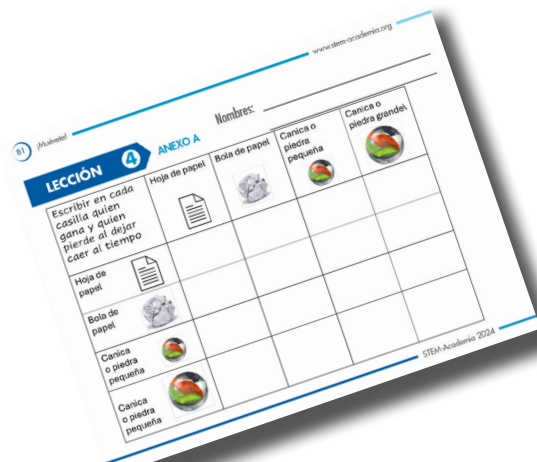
www.stem-academia.org

81 ¡Muévete!

Nombres:

LECCIÓN 4 ANEXO A

| Escribir en cada casilla quien gana y quien pierde al dejar caer al tiempo | Hoja de papel | Bola de papel | Canica o piedra pequeña | Canica o piedra grande |
|---|---|---|---|---|
| Hoja de papel | | | | |
| Bola de papel | | | | |
| Canica o piedra pequeña | | | | |
| Canica o piedra pequeña | | | | |

STEM-Academia 2024